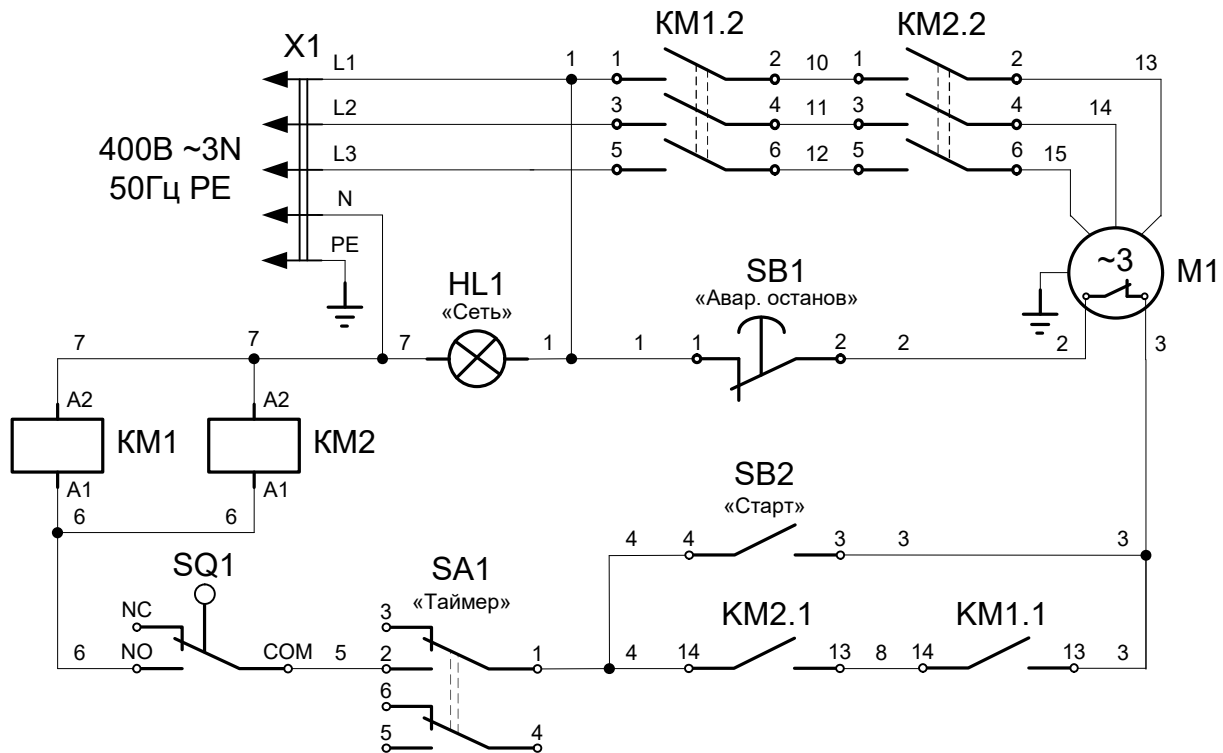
X1
L1
L2
L3
N
PE
400В ~3N
50Гц PE
1
KM1.2
1 2 10 1
3 4 11 3
5 6 12 5
KM2.2
2 13
4 14
6 15
HL1
«Сеть»
SB1
«Авар. останов»
~3
M1
7 7 7 1 1 1 2 2 2 3
A2 A2
KM1 KM2
A1 A1
6 6
SB2
«Старт»
4 4 3 3 3
SQ1
SA1
«Таймер»
NC
3
KM2.1
KM1.1
6 NO COM 5 2 1 4 14 13 8 14 13 3
6
5 4